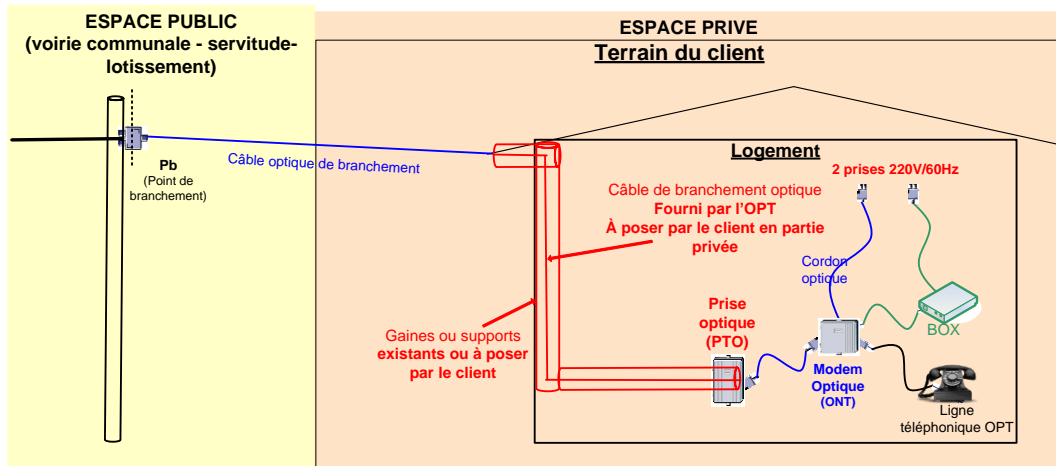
ESPACE PUBLIC
(voirie communale - servitude-lotissement)

Pb
(Point de branchement)

Câble optique de branchement

ESPACE PRIVE

Terrain du client

Logement

2 prises 220V/60Hz

Câble de branchement optique
Fourni par l'OPT
À poser par le client en partie privée

Cordon optique

BOX

Prise optique (PTO)

Gaines ou supports existants ou à poser par le client

Modem Optique (ONT)

Ligne téléphonique OPT